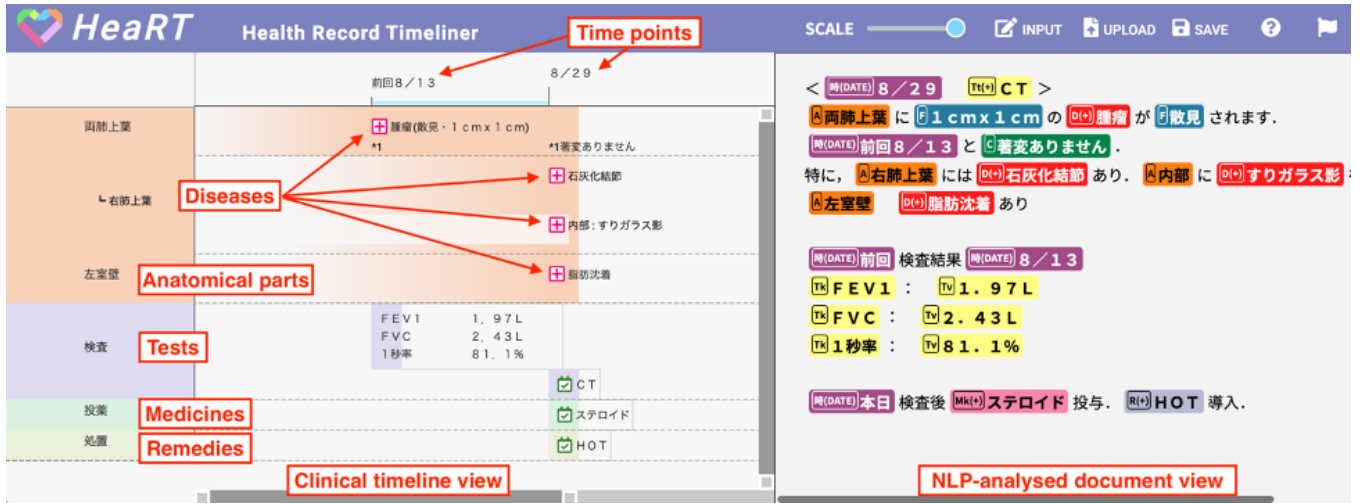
HeaRT Health Record Timeliner

SCALE INPUT UPLOAD SAVE

Time points

前回８／１３ ８／２９

両肺上葉
腫瘤(散見・１ｃｍｘ１ｃｍ)
*1 *1著変ありません

Diseases

└右肺上葉
石灰化結節
内部：すりガラス影

左室壁
脂肪沈着

Anatomical parts

検査

Tests

ＦＥＶ１ １．９７Ｌ
ＦＶＣ ２．４３Ｌ
１秒率 ８１．１％

ＣＴ

投薬
Medicines
ステロイド

処置
Remedies
ＨＯＴ

Clinical timeline view

< 時(DATE) ８／２９ Tt(+) ＣＴ >
A 両肺上葉 に F １ｃｍｘ１ｃｍ の D(+) 腫瘤 が F 散見 されます．
時(DATE) 前回８／１３ と C 著変ありません．
特に， A 右肺上葉 には D(+) 石灰化結節 あり． A 内部 に D(+) すりガラス影
A 左室壁 D(+) 脂肪沈着 あり

時(DATE) 前回 検査結果 時(DATE) ８／１３
Tk ＦＥＶ１ ： Tv １．９７Ｌ
Tk ＦＶＣ ： Tv ２．４３Ｌ
Tk １秒率 ： Tv ８１．１％

時(DATE) 本日 検査後 Mk(+) ステロイド 投与． R(+) ＨＯＴ 導入．

NLP-analysed document view